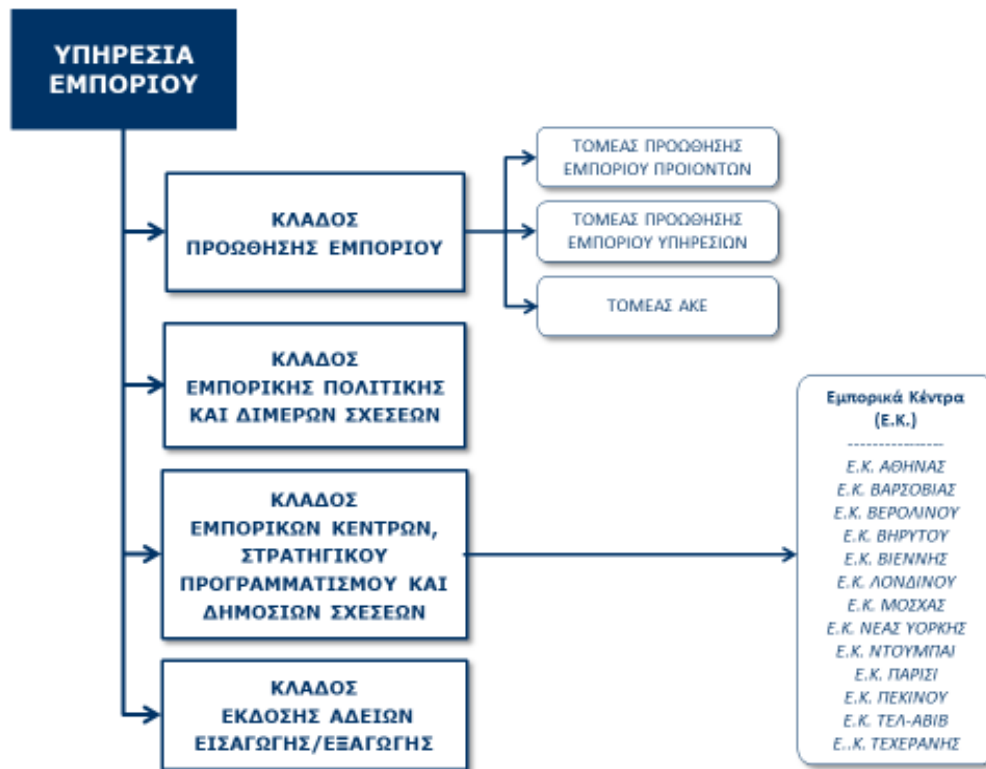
ΥΠΗΡΕΣΙΑ ΕΜΠΟΡΙΟΥ

ΚΛΑΔΟΣ ΠΡΟΩΘΗΣΗΣ ΕΜΠΟΡΙΟΥ

ΤΟΜΕΑΣ ΠΡΟΩΘΗΣΗΣ ΕΜΠΟΡΙΟΥ ΠΡΟΙΟΝΤΩΝ

ΤΟΜΕΑΣ ΠΡΟΩΘΗΣΗΣ ΕΜΠΟΡΙΟΥ ΥΠΗΡΕΣΙΩΝ

ΤΟΜΕΑΣ ΑΚΕ

ΚΛΑΔΟΣ ΕΜΠΟΡΙΚΗΣ ΠΟΛΙΤΙΚΗΣ ΚΑΙ ΔΙΜΕΡΩΝ ΣΧΕΣΕΩΝ

ΚΛΑΔΟΣ ΕΜΠΟΡΙΚΩΝ ΚΕΝΤΡΩΝ, ΣΤΡΑΤΗΓΙΚΟΥ ΠΡΟΓΡΑΜΜΑΤΙΣΜΟΥ ΚΑΙ ΔΗΜΟΣΙΩΝ ΣΧΕΣΕΩΝ

ΚΛΑΔΟΣ ΕΚΔΟΣΗΣ ΑΔΕΙΩΝ ΕΙΣΑΓΩΓΗΣ/ΕΞΑΓΩΓΗΣ

Εμπορικά Κέντρα (Ε.Κ.)
----------------
Ε.Κ. ΑΘΗΝΑΣ
Ε.Κ. ΒΑΡΣΟΒΙΑΣ
Ε.Κ. ΒΕΡΟΛΙΝΟΥ
Ε.Κ. ΒΗΡΥΤΟΥ
Ε.Κ. ΒΙΕΝΝΗΣ
Ε.Κ. ΛΟΝΔΙΝΟΥ
Ε.Κ. ΜΟΣΧΑΣ
Ε.Κ. ΝΕΑΣ ΥΟΡΚΗΣ
Ε.Κ. ΝΤΟΥΜΠΑΙ
Ε.Κ. ΠΑΡΙΣΙ
Ε.Κ. ΠΕΚΙΝΟΥ
Ε.Κ. ΤΕΛ-ΑΒΙΒ
Ε..Κ. ΤΕΧΕΡΑΝΗΣ